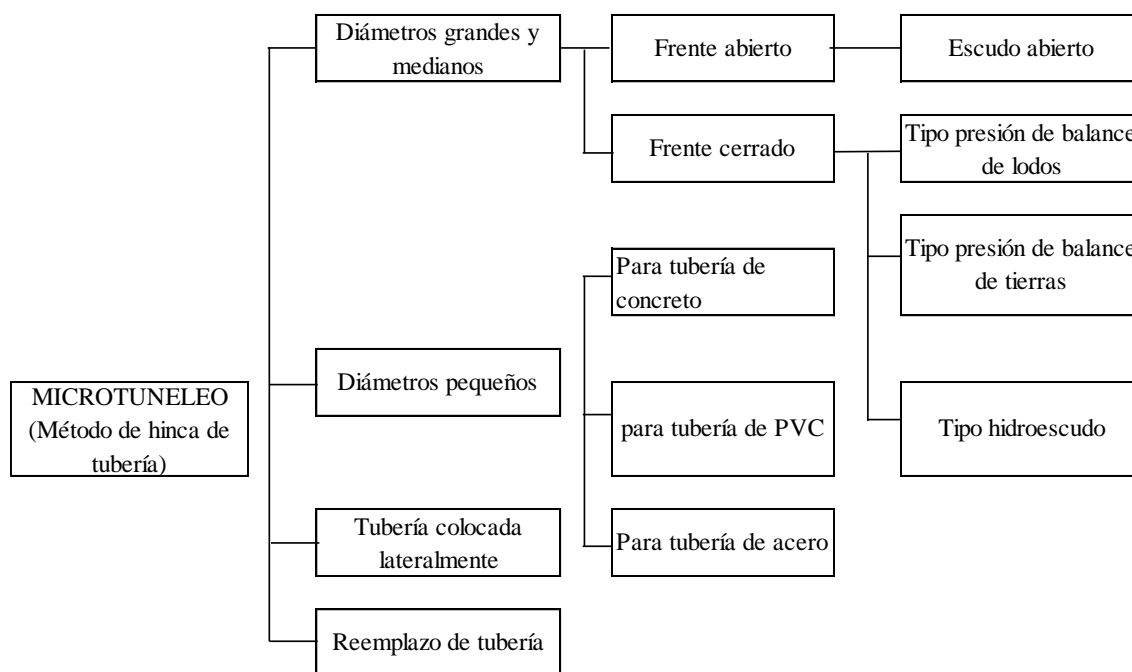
MICROTUNELEO (Método de hinca de tubería)

Diámetros grandes y medianos

Frente abierto

Escudo abierto

Frente cerrado

Tipo presión de balance de lodos

Tipo presión de balance de tierras

Tipo hidroescudo

Diámetros pequeños

Para tubería de concreto

para tubería de PVC

Para tubería de acero

Tubería colocada lateralmente

Reemplazo de tubería